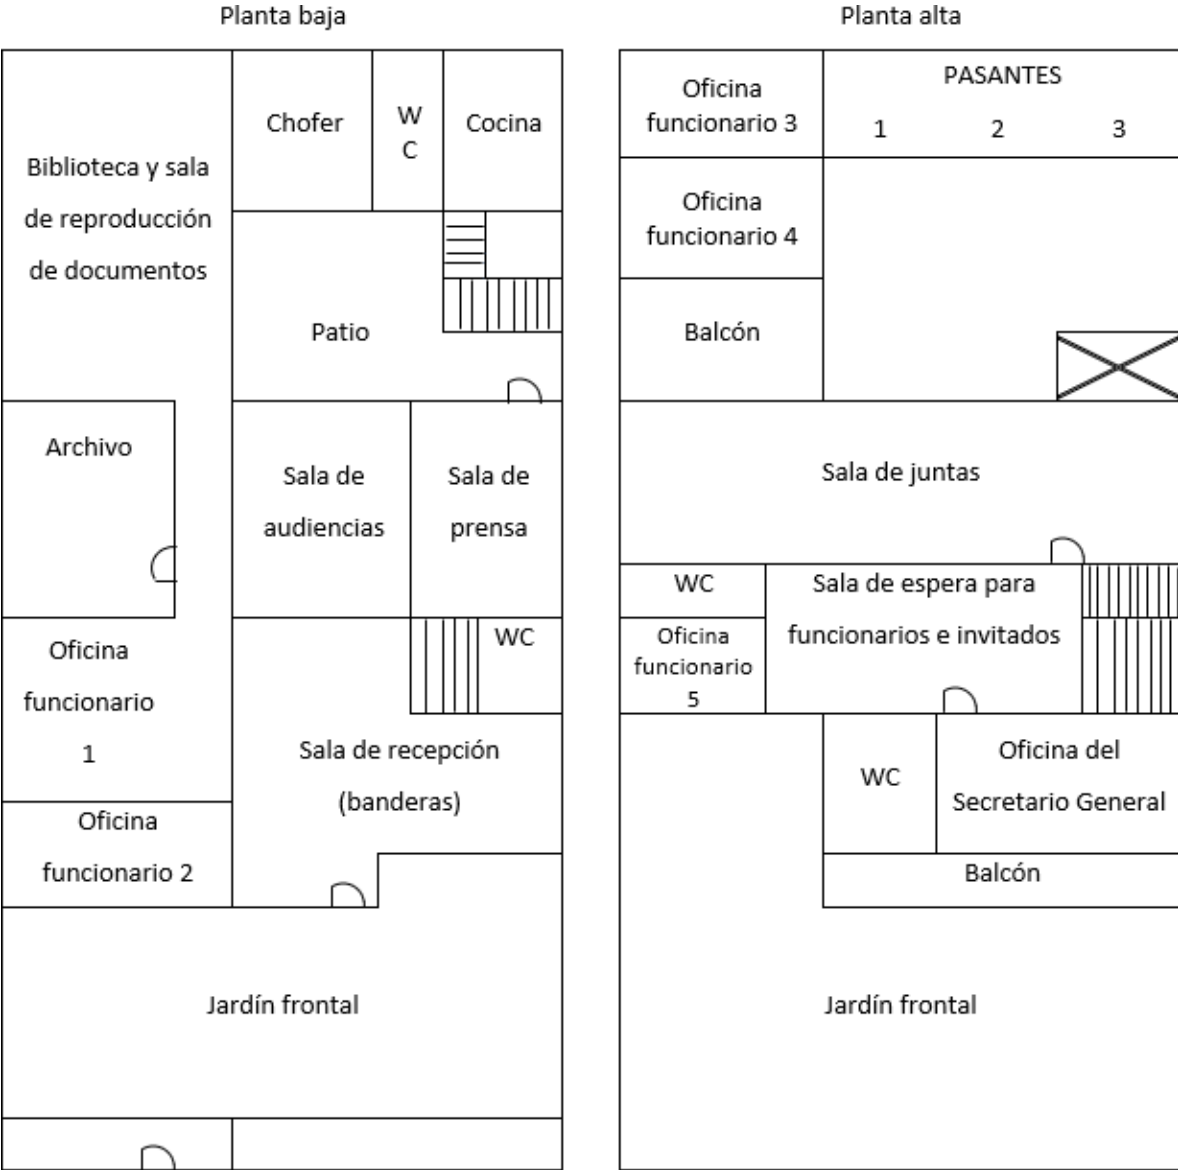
Planta baja

Biblioteca y sala de reproducción de documentos

Chofer

W C

Cocina

Patio

Archivo

Sala de audiencias

Sala de prensa

WC

Oficina funcionario 1

Sala de recepción (banderas)

Oficina funcionario 2

Jardín frontal

Planta alta

Oficina funcionario 3

PASANTES

1 2 3

Oficina funcionario 4

Balcón

Sala de juntas

WC

Sala de espera para funcionarios e invitados

Oficina funcionario 5

WC

Oficina del Secretario General

Balcón

Jardín frontal